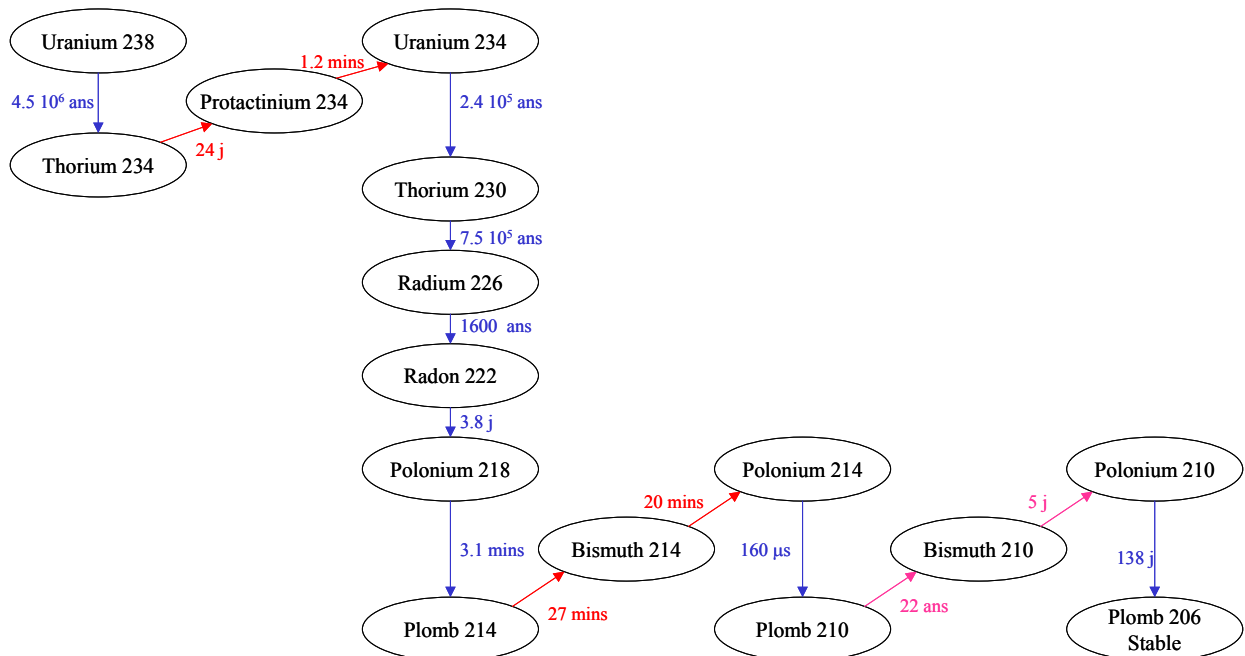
Uranium 238

4.5 $10^6$ ans

Thorium 234

24 j

Protactinium 234

1.2 mins

Uranium 234

2.4 $10^5$ ans

Thorium 230

7.5 $10^5$ ans

Radium 226

1600 ans

Radon 222

3.8 j

Polonium 218

3.1 mins

Plomb 214

27 mins

Bismuth 214

20 mins

Polonium 214

160 µs

Plomb 210

22 ans

Bismuth 210

5 j

Polonium 210

138 j

Plomb 206
Stable